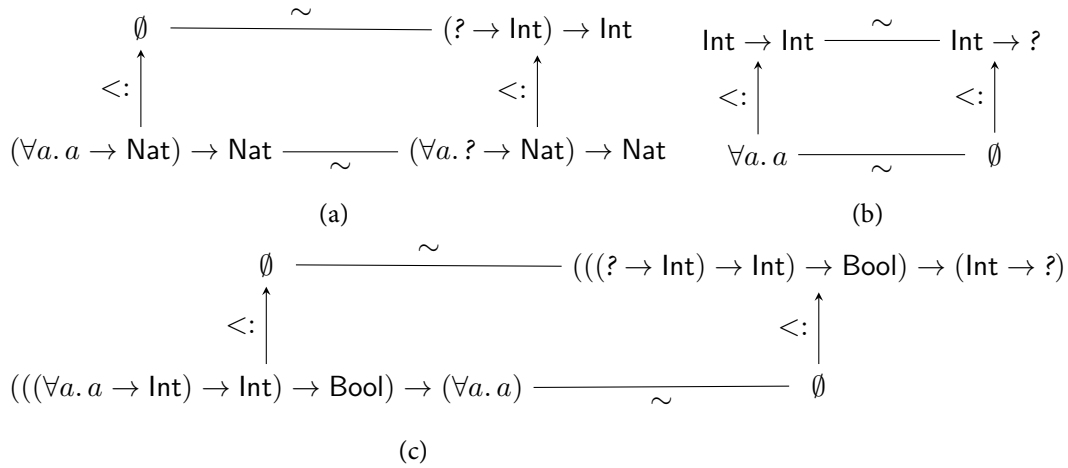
$\emptyset$ $\sim$ $(? \to \mathsf{Int}) \to \mathsf{Int}$

$<:$ $<:$

$(\forall a.\, a \to \mathsf{Nat}) \to \mathsf{Nat}$ $\sim$ $(\forall a.\, ? \to \mathsf{Nat}) \to \mathsf{Nat}$

(a)

$\mathsf{Int} \to \mathsf{Int}$ $\sim$ $\mathsf{Int} \to ?$

$<:$ $<:$

$\forall a.\, a$ $\sim$ $\emptyset$

(b)

$\emptyset$ $\sim$ $(((? \to \mathsf{Int}) \to \mathsf{Int}) \to \mathsf{Bool}) \to (\mathsf{Int} \to ?)$

$<:$ $<:$

$(((\forall a.\, a \to \mathsf{Int}) \to \mathsf{Int}) \to \mathsf{Bool}) \to (\forall a.\, a)$ $\sim$ $\emptyset$

(c)